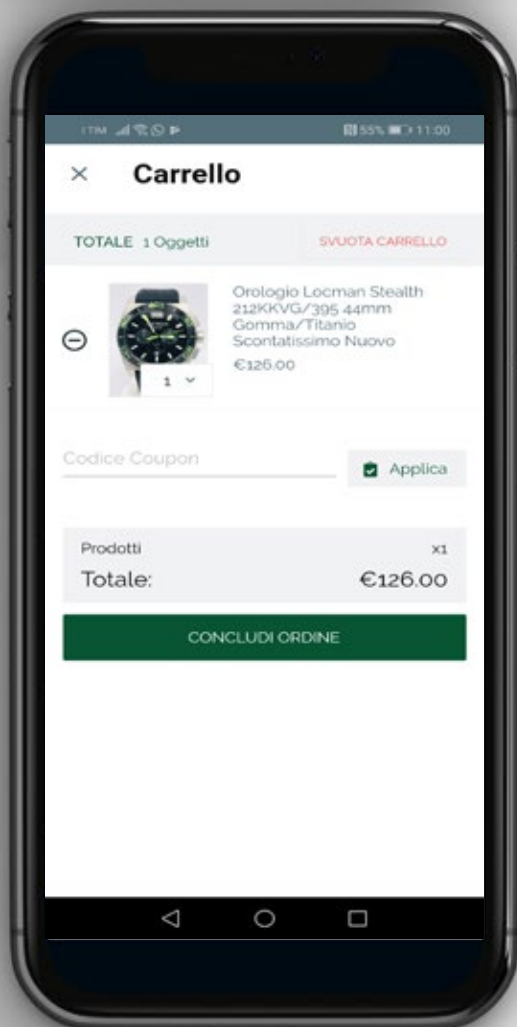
TIM 55% 11:00

× Carrello

TOTALE 1 Oggetti SVUOTA CARRELLO

Orologio Locman Stealth 212KKVG/395 44mm Gomma/Titanio Scontatissimo Nuovo
€126.00

1

Codice Coupon

Applica

Prodotti x1
Totale: €126.00

CONCLUDI ORDINE